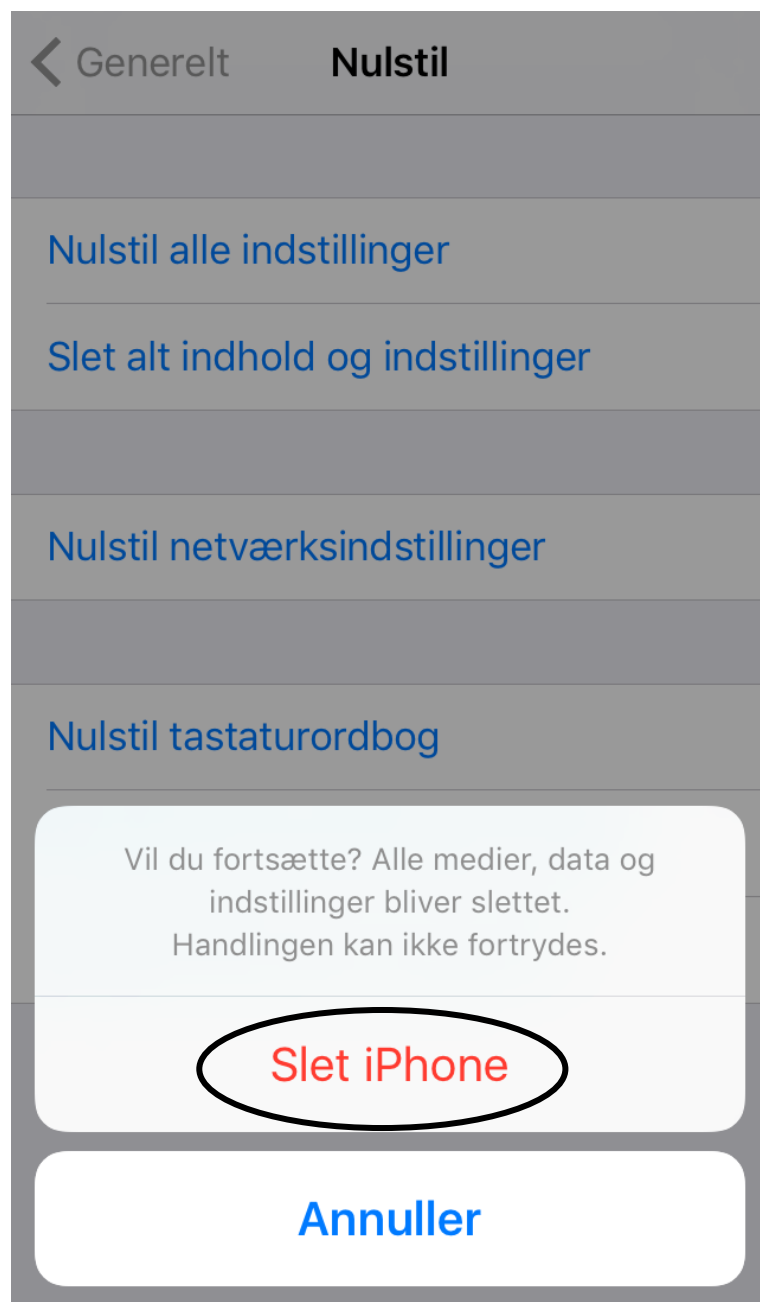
< Generelt Nulstil

Nulstil alle indstillinger

Slet alt indhold og indstillinger

Nulstil netværksindstillinger

Nulstil tastaturordbog

Vil du fortsætte? Alle medier, data og indstillinger bliver slettet. Handlingen kan ikke fortrydes.

Slet iPhone

Annuller